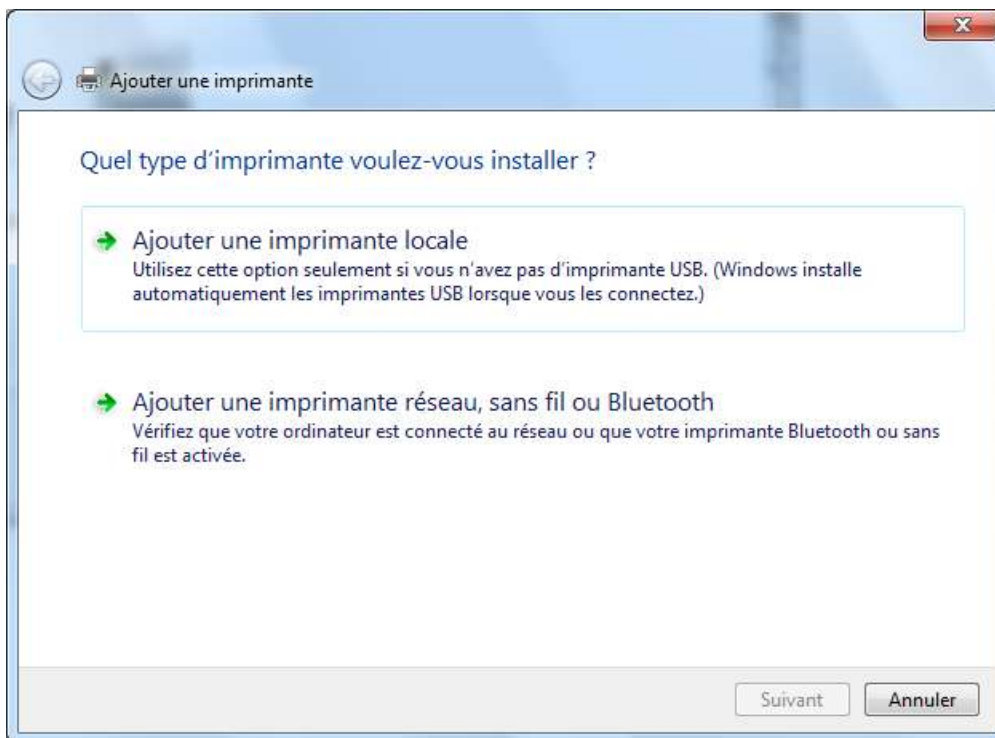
Ajouter une imprimante

Quel type d'imprimante voulez-vous installer ?

Ajouter une imprimante locale
Utilisez cette option seulement si vous n'avez pas d'imprimante USB. (Windows installe automatiquement les imprimantes USB lorsque vous les connectez.)

Ajouter une imprimante réseau, sans fil ou Bluetooth
Vérifiez que votre ordinateur est connecté au réseau ou que votre imprimante Bluetooth ou sans fil est activée.

Suivant

Annuler